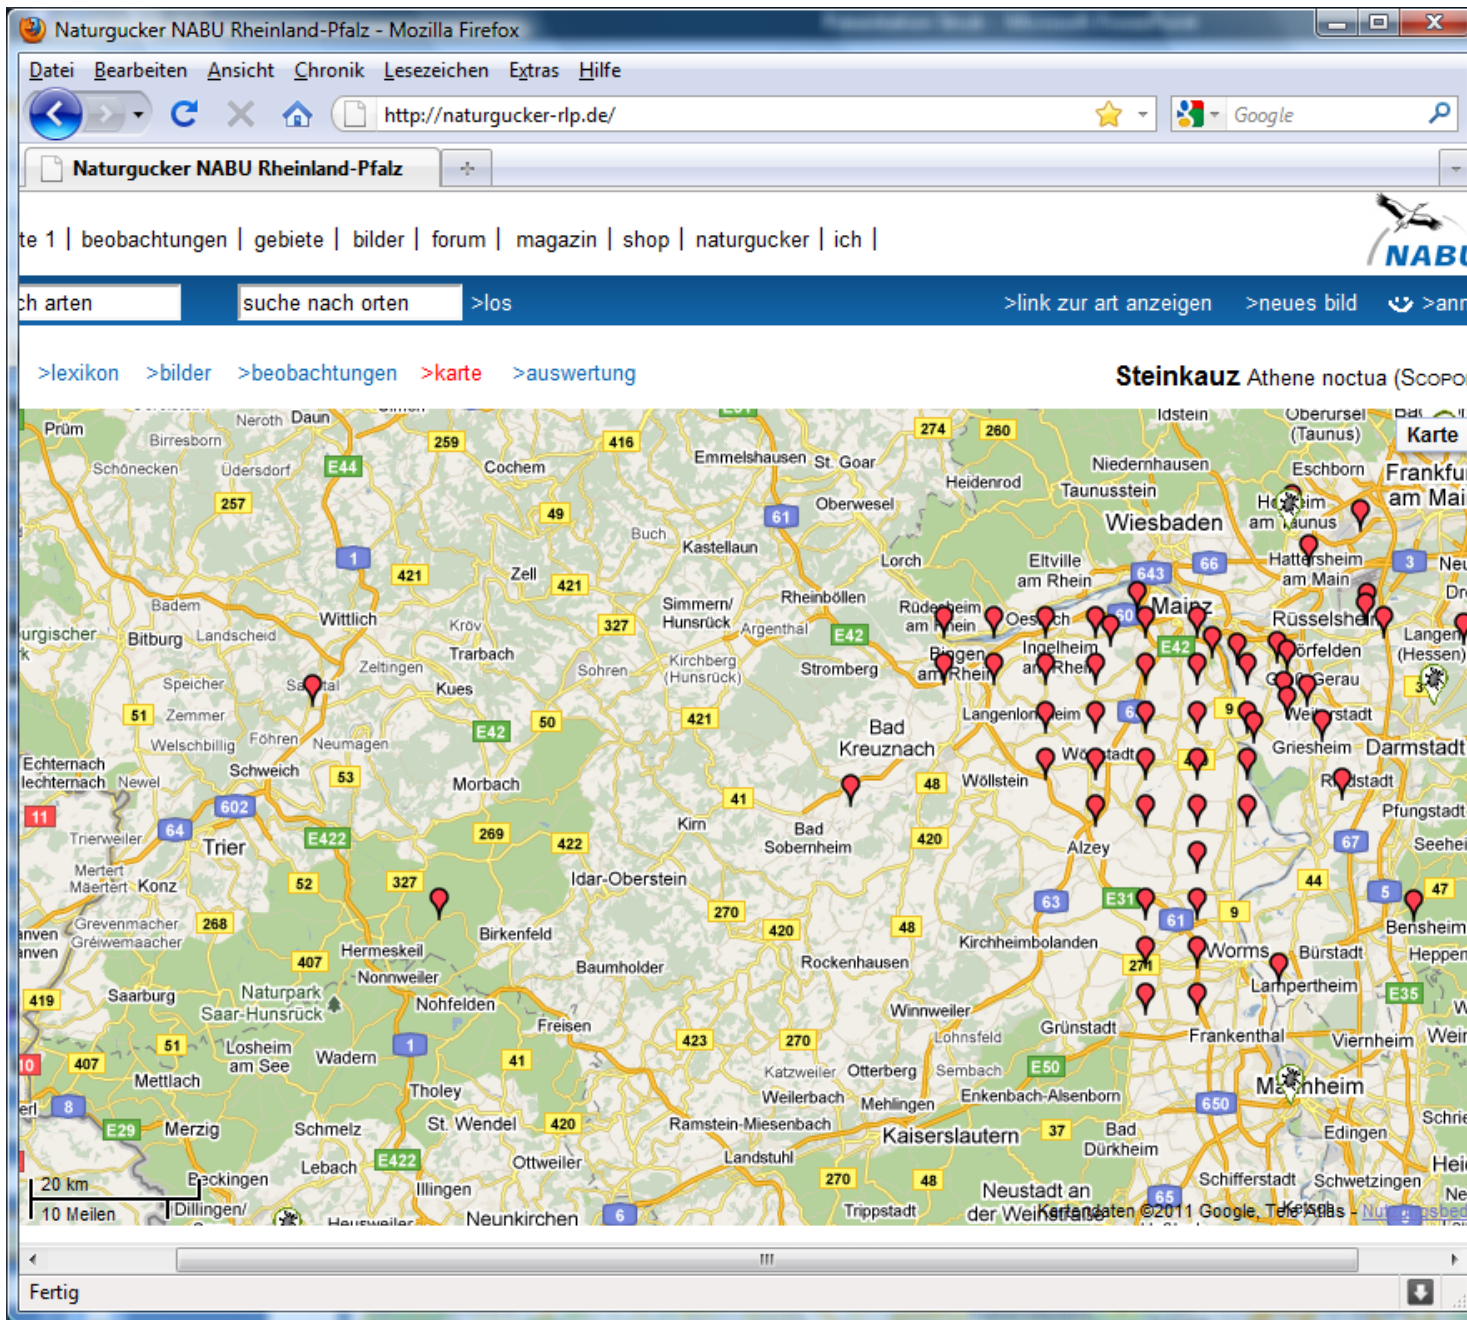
Naturgucker NABU Rheinland-Pfalz - Mozilla Firefox

Datei Bearbeiten Ansicht Chronik Lesezeichen Extras Hilfe

http://naturgucker-rlp.de/

Google

Naturgucker NABU Rheinland-Pfalz

te 1 | beobachtungen | gebiete | bilder | forum | magazin | shop | naturgucker | ich |

NABU

ch arten

suche nach orten

>los

>link zur art anzeigen >neues bild >ann

>lexikon >bilder >beobachtungen >karte >auswertung

Steinkauz Athene noctua (Scopo

Karte

Prüm Birresborn Neroth Daun Schönecken Üdersdorf E44 259 416 Cochem Emmelshausen St. Goar 274 260 Idstein Oberursel (Taunus) Niedernhausen Eschborn Frankfurt am Main Heidenrod Taunusstein Wiesbaden Hofheim am Taunus 257 49 Oberwesel Buch Kastellaun 61 Lorch Eltville am Rhein 643 66 Hattersheim am Main 3 1 421 Zell 421 Simmern/ Hunsrück Rheinböllen Mainz Rüsselsheim Badem Bitburg Landscheid Wittlich Kröv 327 Argenthal E42 Rüdesheim am Rhein Oestrich Ingelheim am Rhein Bingen am Rhein E42 Mörfelden Langen (Hessen) Trarbach Kirchberg (Hunsrück) Sohren Stromberg Speicher Salmtal Zeltingen Kues Groß-Gerau 51 Zemmer E42 50 421 Bad Kreuznach Langenlonsheim Weiterstadt Welschbillig Föhren Neumagen Wörrstadt Griesheim Darmstadt Echternach Schweich 53 Morbach 48 Wöllstein Roßdorf Newel 602 41 Pfungstadt Trierweiler 64 Trier E422 269 Kirn Bad Sobernheim 420 Alzey Mertert Konz 422 67 Seeheim 52 327 Idar-Oberstein 44 Grevenmacher 268 270 E31 5 47 Bensheim Hermeskeil Birkenfeld 420 48 61 9 Kirchheimbolanden Worms Bürstadt 407 Nonnweiler Baumholder Rockenhausen 271 Heppenheim 419 Saarburg Naturpark Saar-Hunsrück Nohfelden Lampertheim E35 Freisen Winnweiler Grünstadt Frankenthal Viernheim Weinheim 51 Losheim am See Wadern 1 423 270 Lohnsfeld 407 41 Katzweiler Otterberg Sembach E50 Mannheim Mettlach Tholey Weilerbach Mehlingen Enkenbach-Alsenborn 650 8 E29 Merzig Schmelz St. Wendel 420 Ramstein-Miesenbach Kaiserslautern 37 Bad Dürkheim Edingen Lebach E422 Ottweiler Landstuhl Schifferstadt Schwetzingen Beckingen 270 48 Neustadt an der Weinstraße 65 Dillingen Illingen Neunkirchen 6 Trippstadt

20 km
10 Meilen

Kartendaten ©2011 Google, Tele Atlas - Nutzungsbed

Fertig